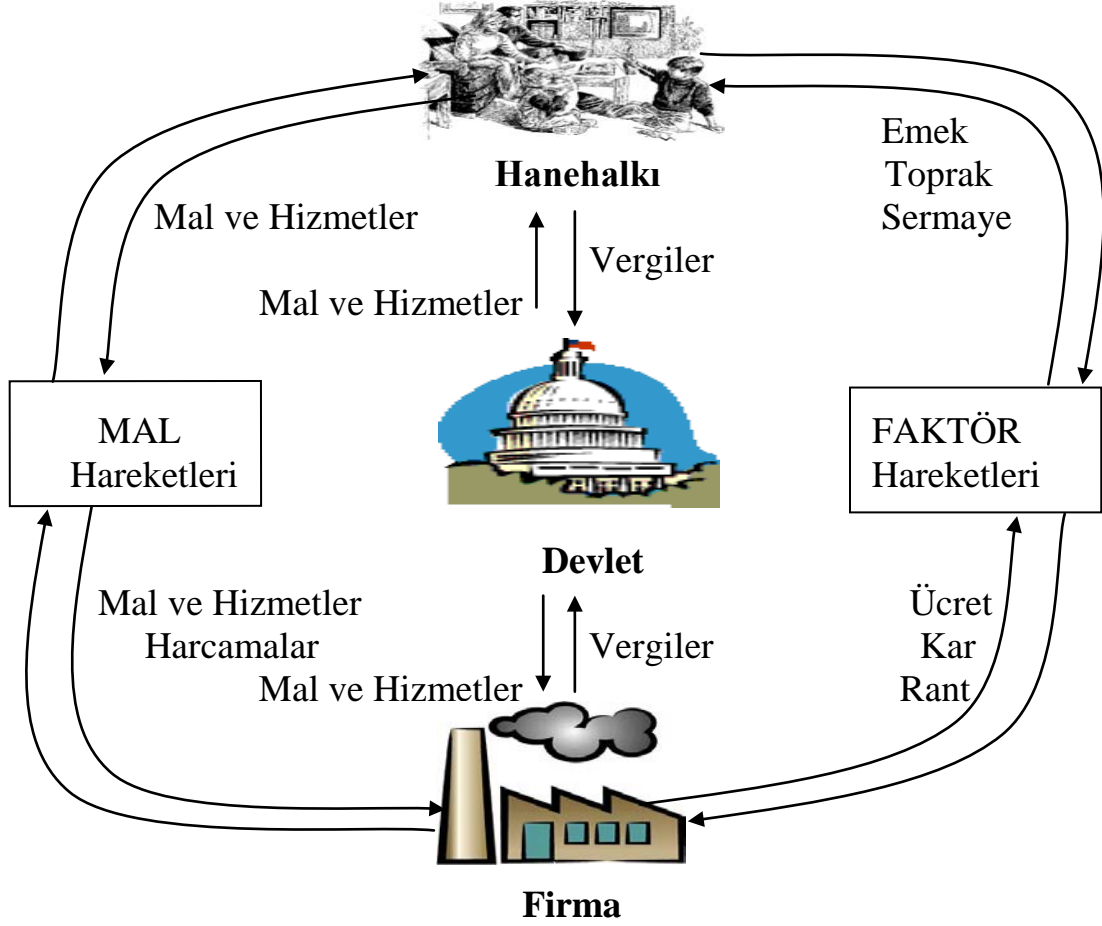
Hanehalkı

Mal ve Hizmetler

Emek
Toprak
Sermaye

Vergiler

Mal ve Hizmetler

MAL
Hareketleri

FAKTÖR
Hareketleri

Devlet

Mal ve Hizmetler
Harcamalar

Vergiler

Mal ve Hizmetler

Ücret
Kar
Rant

Firma